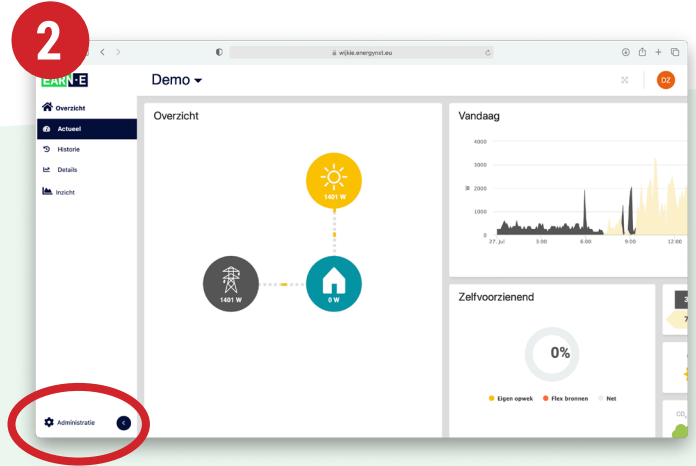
2

wijkie.energynst.eu

EARN-E

Demo

DZ

Overzicht

Actueel

Historie

Details

Inzicht

Administratie

Overzicht

1401 W

1401 W

0 W

Vandaag

4000

3000

2000

1000

0

27. jul

3:00

6:00

9:00

12:00

Zelfvoorzienend

0%

Eigen opwek

Flex bronnen

Net